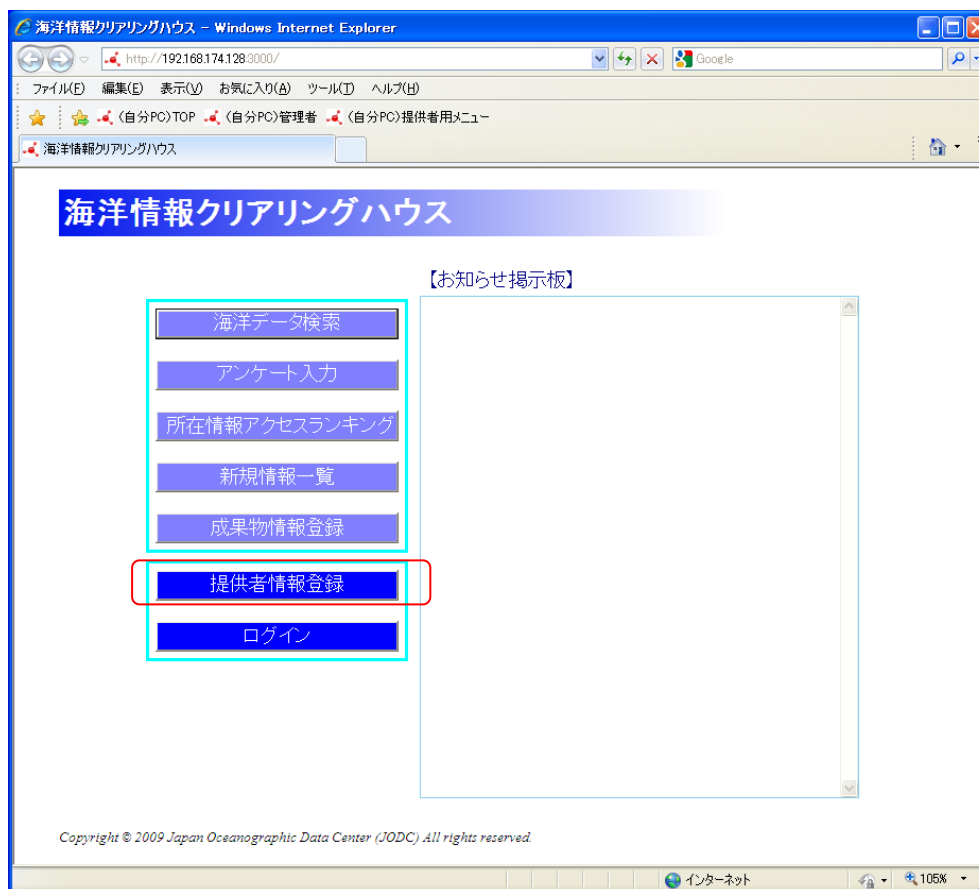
海洋情報クリアリングハウス - Windows Internet Explorer

http://192.168.174.128:3000/

Google

ファイル(F) 編集(E) 表示(V) お気に入り(A) ツール(T) ヘルプ(H)

(自分PC)TOP (自分PC)管理者 (自分PC)提供者用メニュー

海洋情報クリアリングハウス

海洋情報クリアリングハウス

【お知らせ掲示板】

海洋データ検索

アンケート入力

所在情報アクセスランキング

新規情報一覧

成果物情報登録

提供者情報登録

ログイン

Copyright © 2009 Japan Oceanographic Data Center (JODC) All rights reserved.

インターネット

105%